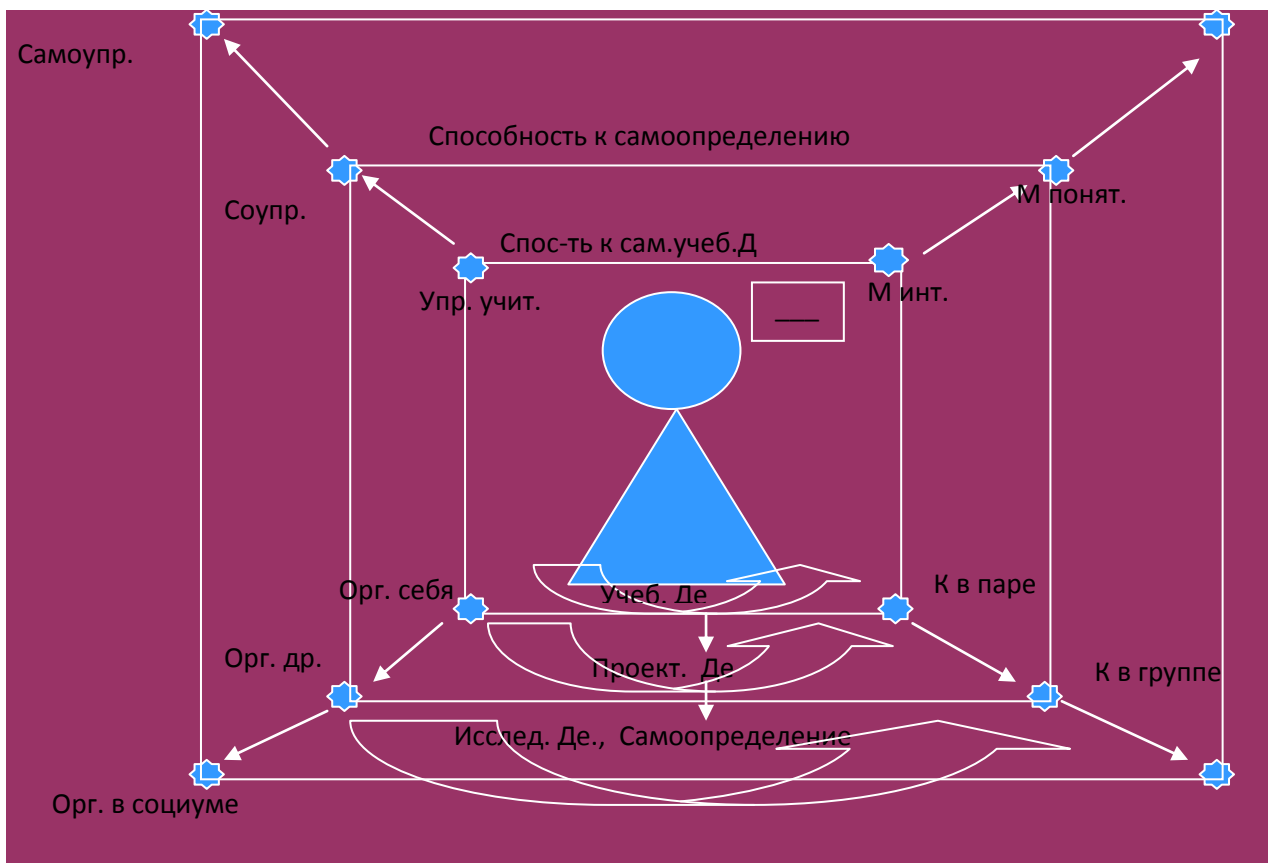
Самоупр.

Способность к самоопределению

Соупр.

М понят.

Спос-ть к сам.учеб.Д

Упр. учит.

М инт.

Орг. себя

Учеб. Де

К в паре

Орг. др.

Проект. Де

К в группе

Исслед. Де., Самоопределение

Орг. в социуме